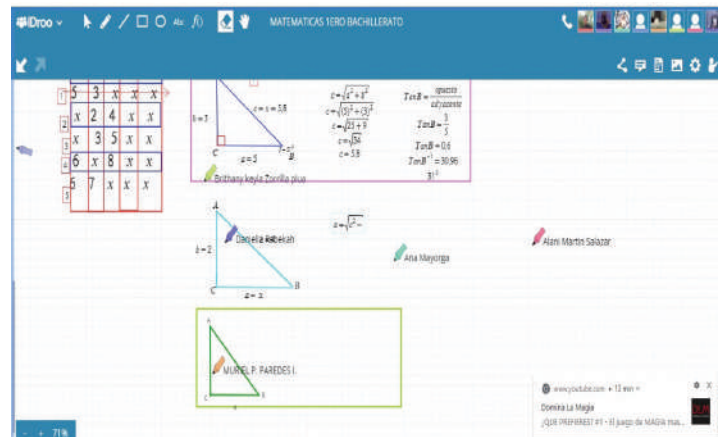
iDroo MATEMATICAS 1ERO BACHILLERATO

| 5 | 3 | x | x | x |
|---|---|---|---|---|
| x | 2 | 4 | x | x |
| x | 3 | 5 | x | x |
| 6 | x | 8 | x | x |
| 6 | 7 | x | x | x |

1 2 3 4 5

$b=3$ $c=5.8$ $a=5$ C B

$c=\sqrt{a^2+b^2}$
$c=\sqrt{(5)^2+(3)^2}$
$c=\sqrt{25+9}$
$c=\sqrt{34}$
$c=5.8$

$TanB=\frac{opuesto}{adyacente}$
$TanB=\frac{3}{5}$
$TanB=0.6$
$TanB^{-1}=30.96$
$31°$

Brithany keyla Zorrilla plua

A
$b=2$
C
$a=3$
B
Daniela Rebekah
$a=\sqrt{c^2-}$
Ana Mayorga
Alani Martin Salazar

A
MURIEL P. PAREDES I.
C B

www.youtube.com • 13 min
Domina La Magia
¡QUE PREFIERES? #1 - El juego de MAGIA mas...

71%